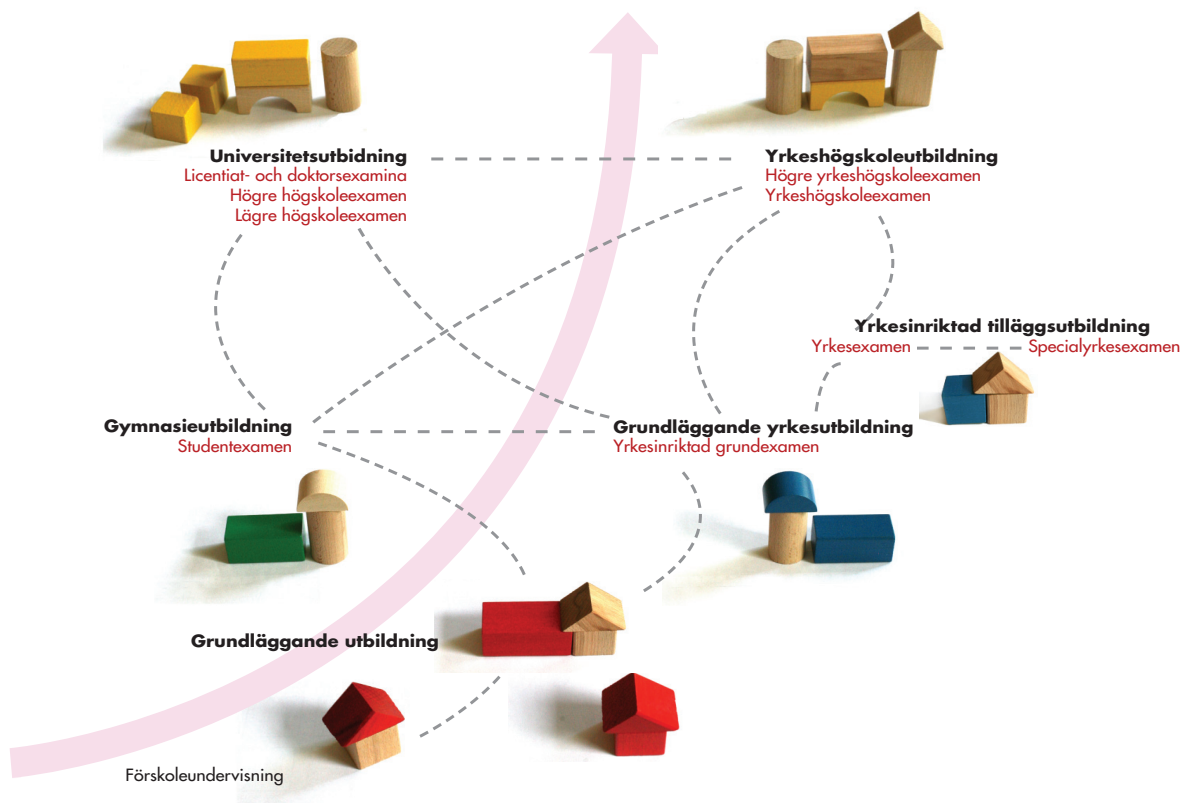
Universitetsutbildning
Licentiat- och doktorsexamina
Högre högskoleexamen
Lägre högskoleexamen

Yrkeshögskoleutbildning
Högre yrkeshögskoleexamen
Yrkeshögskoleexamen

Yrkesinriktad tilläggsutbildning
Yrkesexamen
Specialyrkesexamen

Gymnasieutbildning
Studentexamen

Grundläggande yrkesutbildning
Yrkesinriktad grundexamen

Grundläggande utbildning

Förskoleundervisning